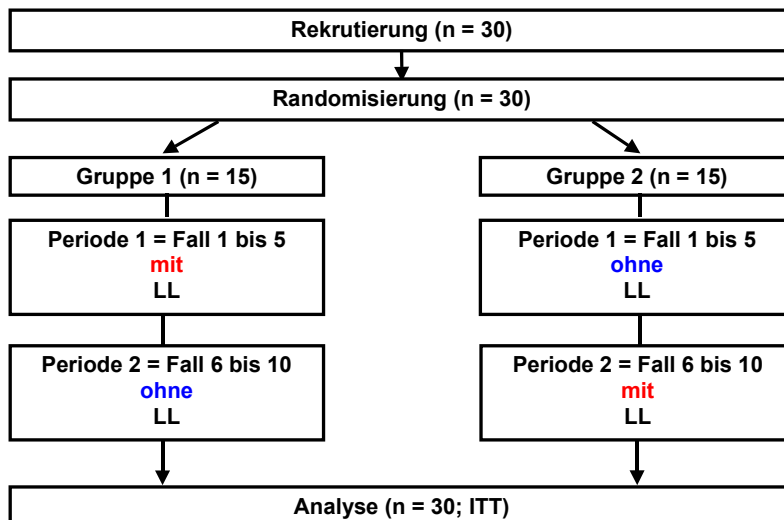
Rekrutierung (n = 30)

Randomisierung (n = 30)

Gruppe 1 (n = 15)

Periode 1 = Fall 1 bis 5
mit
LL

Periode 2 = Fall 6 bis 10
ohne
LL

Gruppe 2 (n = 15)

Periode 1 = Fall 1 bis 5
ohne
LL

Periode 2 = Fall 6 bis 10
mit
LL

Analyse (n = 30; ITT)